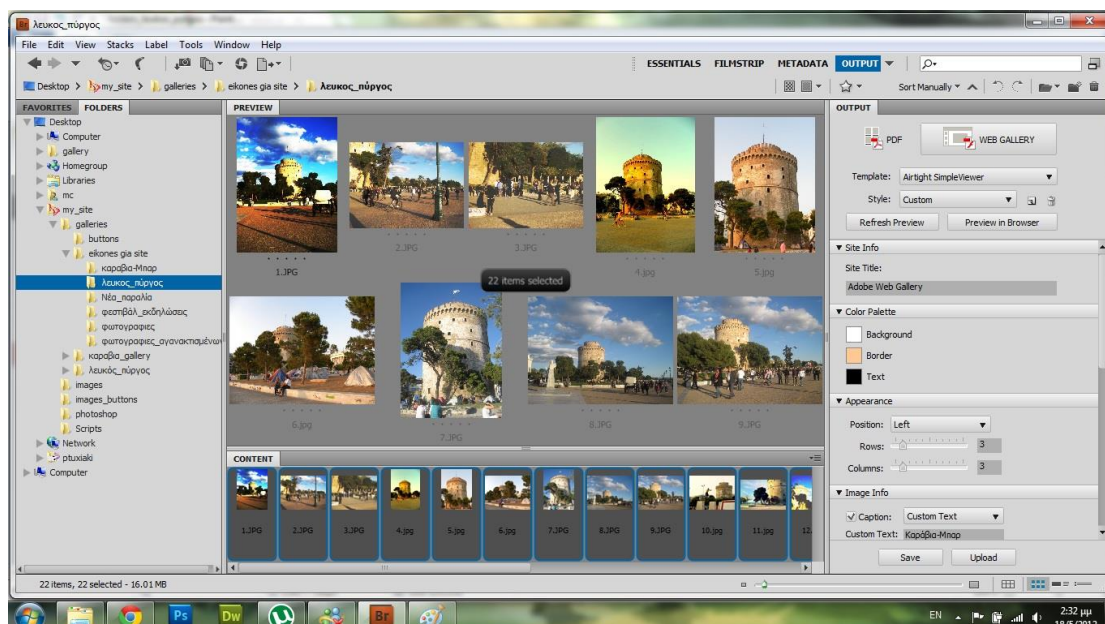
λευκος_πύργος

File Edit View Stacks Label Tools Window Help

ESSENTIALS FILMSTRIP METADATA OUTPUT

Desktop > my_site > galleries > eikones gia site > λευκος_πύργος

Sort Manually

FAVORITES FOLDERS

Desktop
Computer
gallery
Homegroup
Libraries
mc
my_site
galleries
buttons
eikones gia site
καραβια-Μπαρ
λευκος_πύργος
Νέα_παραλία
φεστιβάλ_εκδηλώσεις
φωτογραφιες
φωτογραφιες_αγανακτισμένων
καραβια_gallery
λευκός_πύργος
images
images_buttons
photoshop
Scripts
Network
ptuxiaki
Computer

PREVIEW

1.JPG
2.JPG
3.JPG
4.jpg
5.jpg
22 items selected
6.jpg
7.JPG
8.JPG
9.JPG

CONTENT

1.JPG 2.JPG 3.JPG 4.jpg 5.jpg 6.jpg 7.JPG 8.JPG 9.JPG 10.jpg 11.jpg 12

OUTPUT

PDF
WEB GALLERY

Template: Airtight SimpleViewer
Style: Custom
Refresh Preview
Preview in Browser

Site Info
Site Title:
Adobe Web Gallery

Color Palette
Background
Border
Text

Appearance
Position: Left
Rows: 3
Columns: 3

Image Info
Caption: Custom Text
Custom Text: Καραβια-Μπαρ

Save
Upload

22 items, 22 selected - 16.01 MB

EN 2:32 μμ 18/5/2012